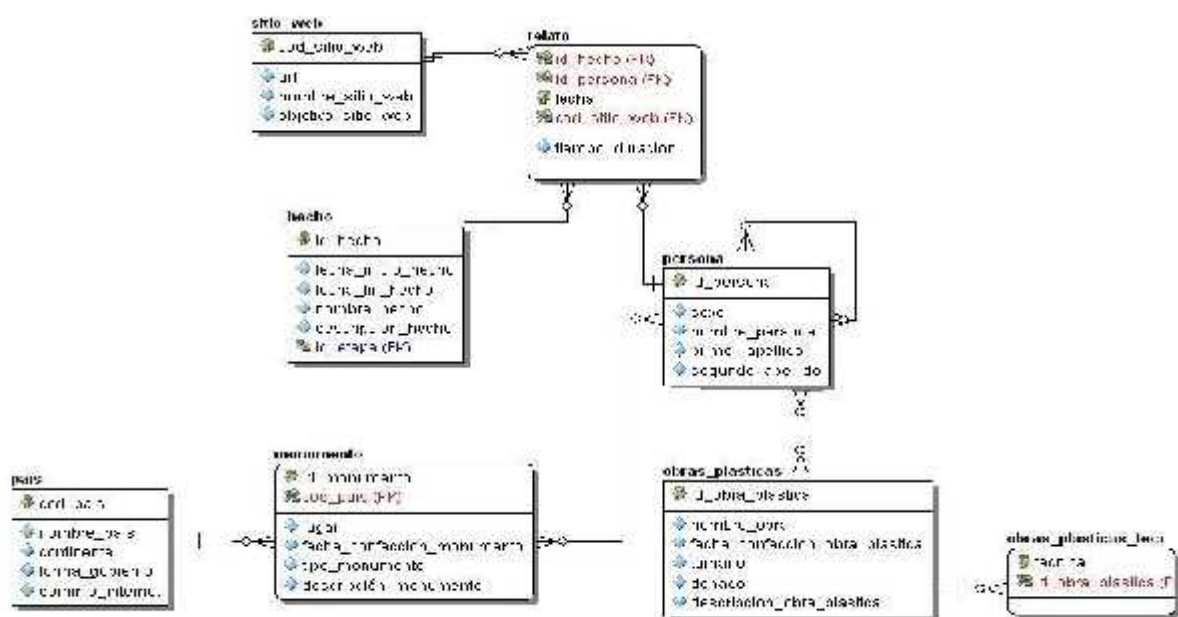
sitio_web
cod_sitio_web
url
nombre_sitio_web
objetivo_sitio_web

relato
id_hecho (FK)
id_persona (FK)
fecha
cod_sitio_web (FK)
tiempo_duracion

hecho
id_hecho
fecha_inicio_hecho
fecha_fin_hecho
nombre_hecho
descripcion_hecho
id_etapa (FK)

persona
id_persona
sexo
nombre_persona
primer_apellido
segundo_apellido

pais
cod_pais
nombre_pais
continente
forma_gobierno
dominio_internet

monumento
id_monumento
cod_pais (FK)
lugar
fecha_confeccion_monumento
tipo_monumento
descripcion_monumento

obras_plasticas
id_obra_plastica
nombre_obra
fecha_confeccion_obra_plastica
tamaño
donacion
descripcion_obra_plastica

obras_plasticas_tec
tecnica
id_obra_plastica (F